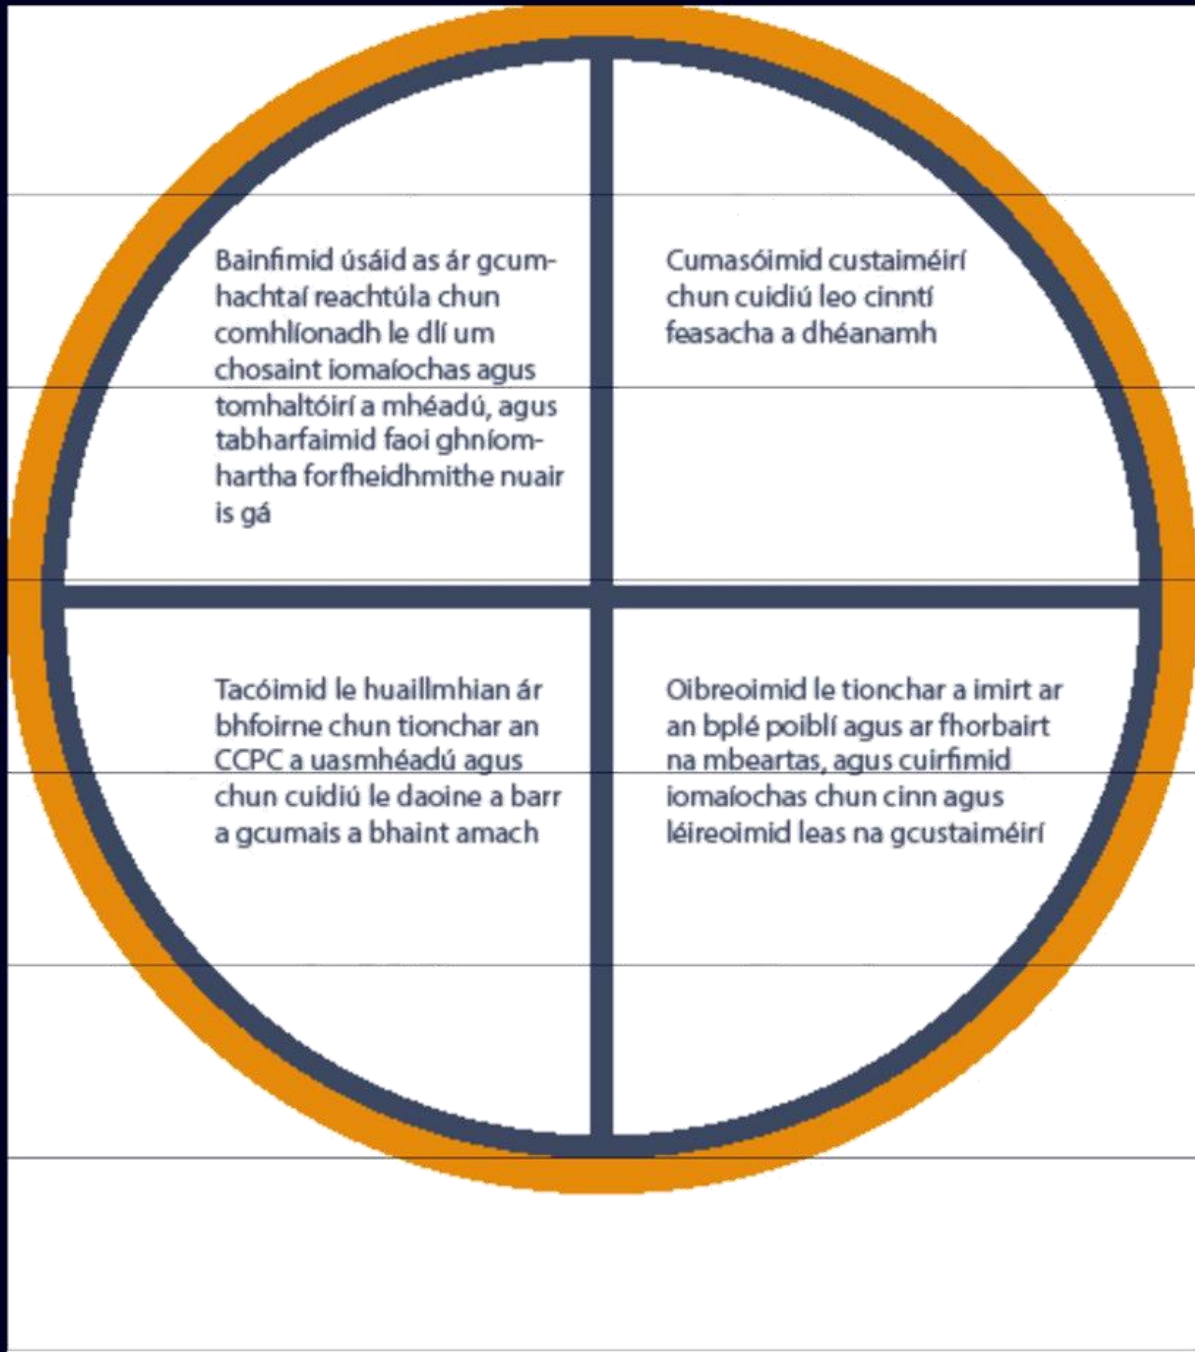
Bainfimid úsáid as ár gcumhachtaí reachtúla chun comhlíonadh le dlí um chosaint iomaíochas agus tomhaltóirí a mhéadú, agus tabharfaimid faoi ghníomhartha forfheidhmithe nuair is gá

Cumasóimid custaiméirí chun cuidiú leo cinntí feasacha a dhéanamh

Tacóimid le huaillmhian ár bhfoirne chun tionchar an CCPC a uasmhéadú agus chun cuidiú le daoine a barr a gcumais a bhaint amach

Oibreoimid le tionchar a imirt ar an bplé poiblí agus ar fhorbairt na mbeartas, agus cuirfimid iomaíochas chun cinn agus léireoimid leas na gcustaiméirí